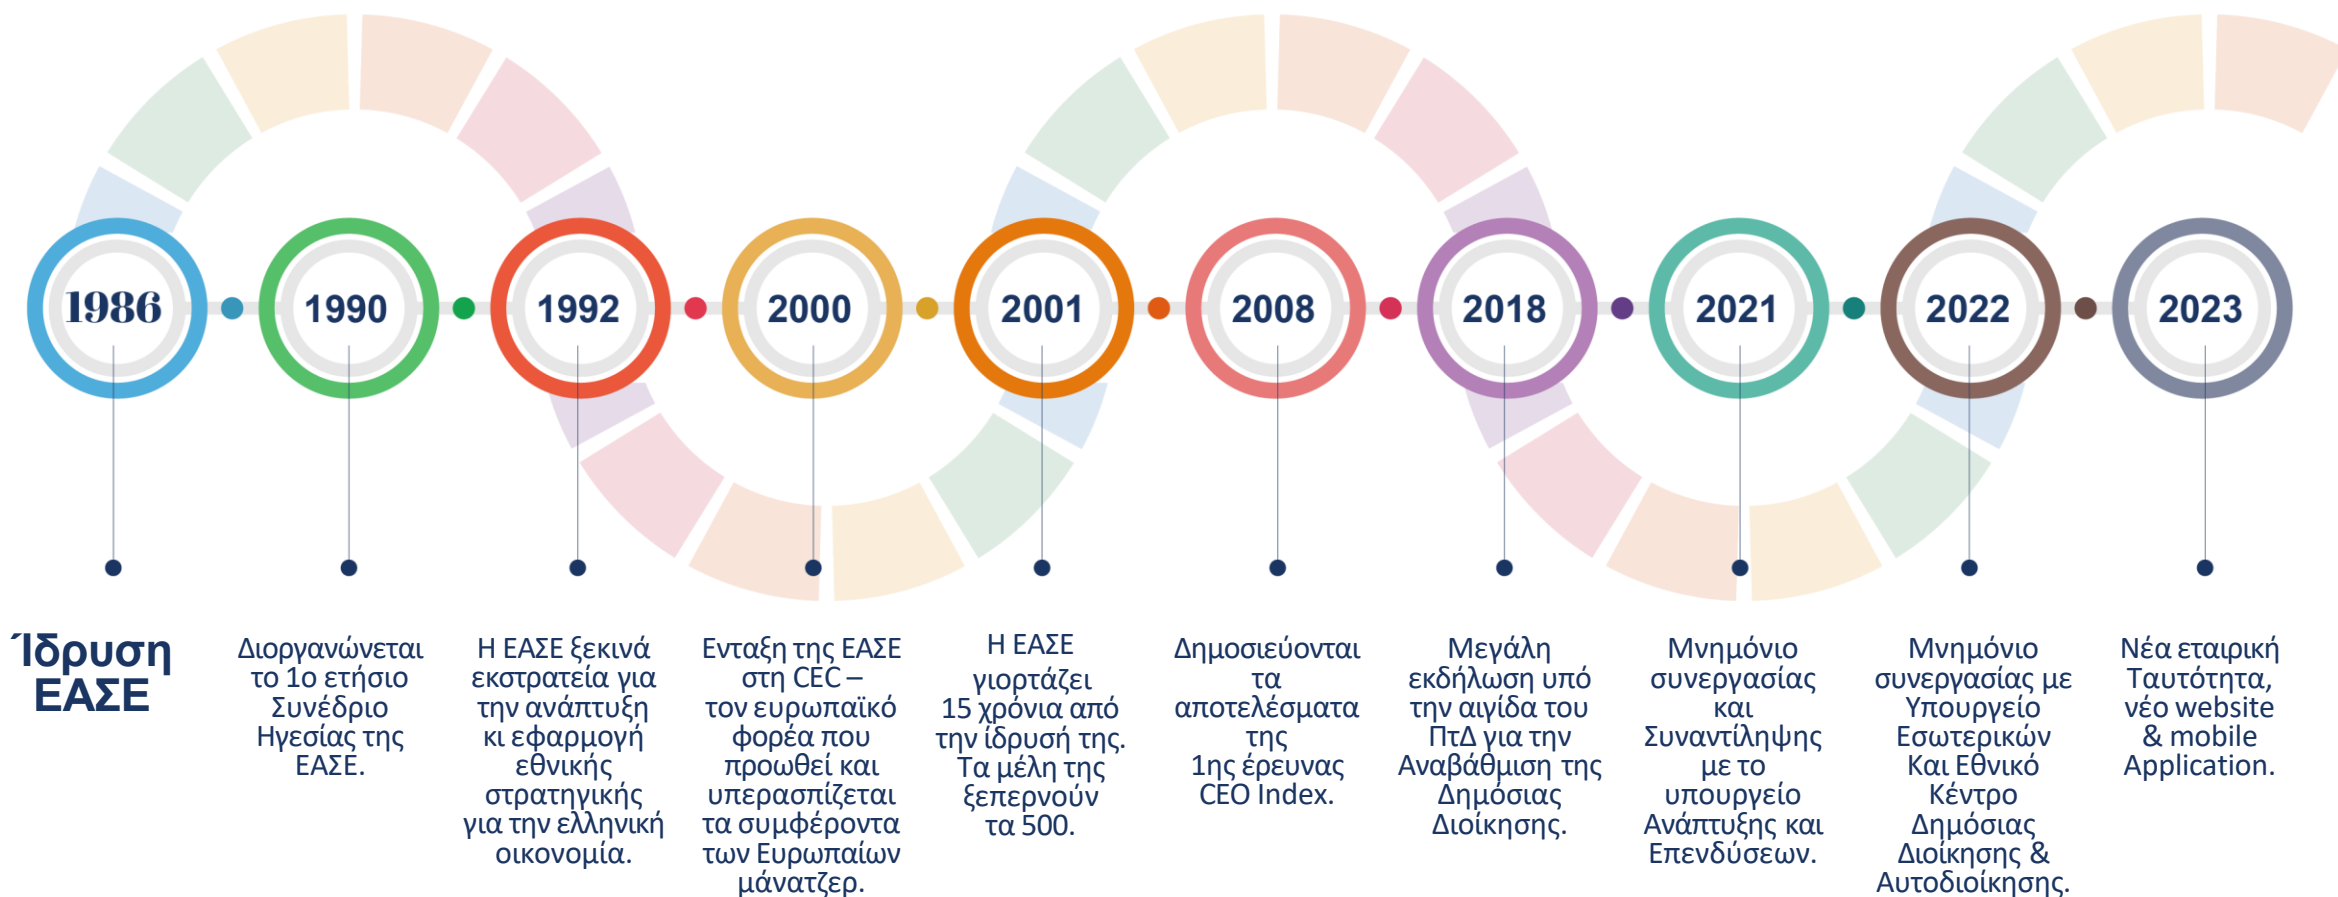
1986

1990

1992

2000

2001

2008

2018

2021

2022

2023

Ίδρυση ΕΑΣΕ

Διοργανώνεται το 1ο ετήσιο Συνέδριο Ηγεσίας της ΕΑΣΕ.

Η ΕΑΣΕ ξεκινά εκστρατεία για την ανάπτυξη κι εφαρμογή εθνικής στρατηγικής για την ελληνική οικονομία.

Ενταξη της ΕΑΣΕ στη CEC – τον ευρωπαϊκό φορέα που προωθεί και υπερασπίζεται τα συμφέροντα των Ευρωπαίων μάνατζερ.

Η ΕΑΣΕ γιορτάζει 15 χρόνια από την ίδρυσή της. Τα μέλη της ξεπερνούν τα 500.

Δημοσιεύονται τα αποτελέσματα της 1ης έρευνας CEO Index.

Μεγάλη εκδήλωση υπό την αιγίδα του ΠτΔ για την Αναβάθμιση της Δημόσιας Διοίκησης.

Μνημόνιο συνεργασίας και Συναντίληψης με το υπουργείο Ανάπτυξης και Επενδύσεων.

Μνημόνιο συνεργασίας με Υπουργείο Εσωτερικών Και Εθνικό Κέντρο Δημόσιας Διοίκησης & Αυτοδιοίκησης.

Νέα εταιρική Ταυτότητα, νέο website & mobile Application.